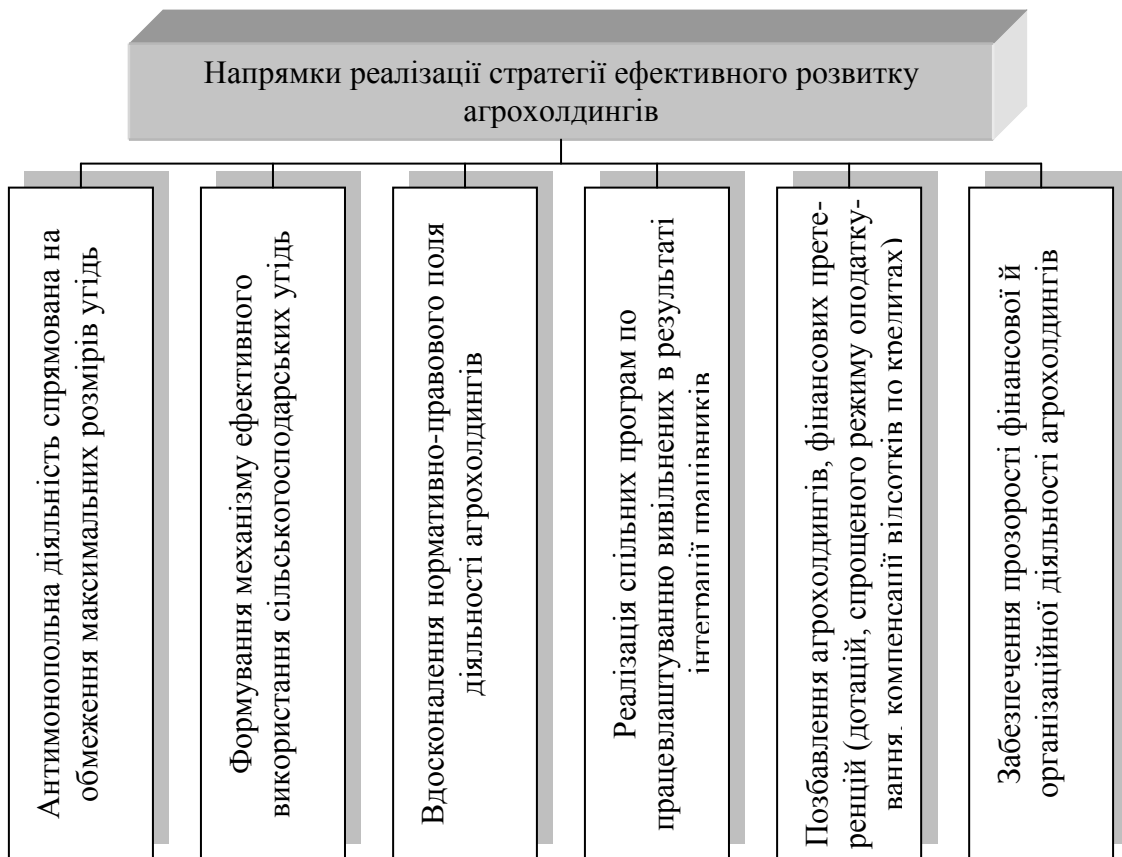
Напрямки реалізації стратегії ефективного розвитку агрохолдингів

Антимонопольна діяльність спрямована на обмеження максимальних розмірів угідь

Формування механізму ефективного використання сільськогосподарських угідь

Вдосконалення нормативно-правового поля діяльності агрохолдингів

Реалізація спільних програм по працевлаштуванню вивільнених в результаті інтеграції працівників

Позбавлення агрохолдингів, фінансових преференцій (дотацій, спрощеного режиму оподаткування, компенсації відсотків по кредитах)

Забезпечення прозорості фінансової й організаційної діяльності агрохолдингів